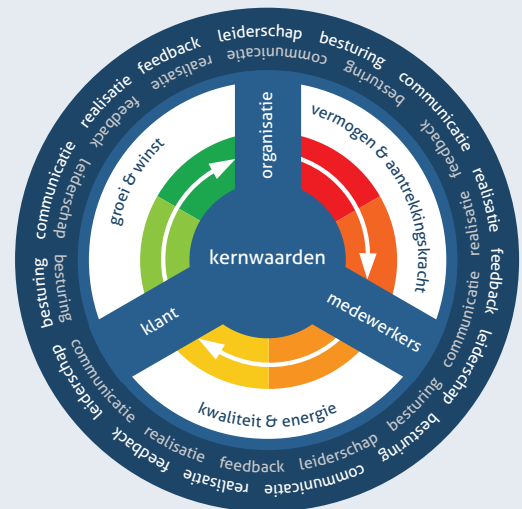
realisatie feedback leiderschap besturing communicatie realisatie feedback leiderschap besturing communicatie realisatie feedback leiderschap besturing communicatie realisatie feedback

realisatie communicatie besturing feedback realisatie communicatie besturing leiderschap feedback realisatie communicatie besturing leiderschap feedback realisatie communicatie besturing leiderschap feedback

organisatie

vermogen & aantrekkingskracht

groei & winst

kernwaarden

klant

medewerkers

kwaliteit & energie